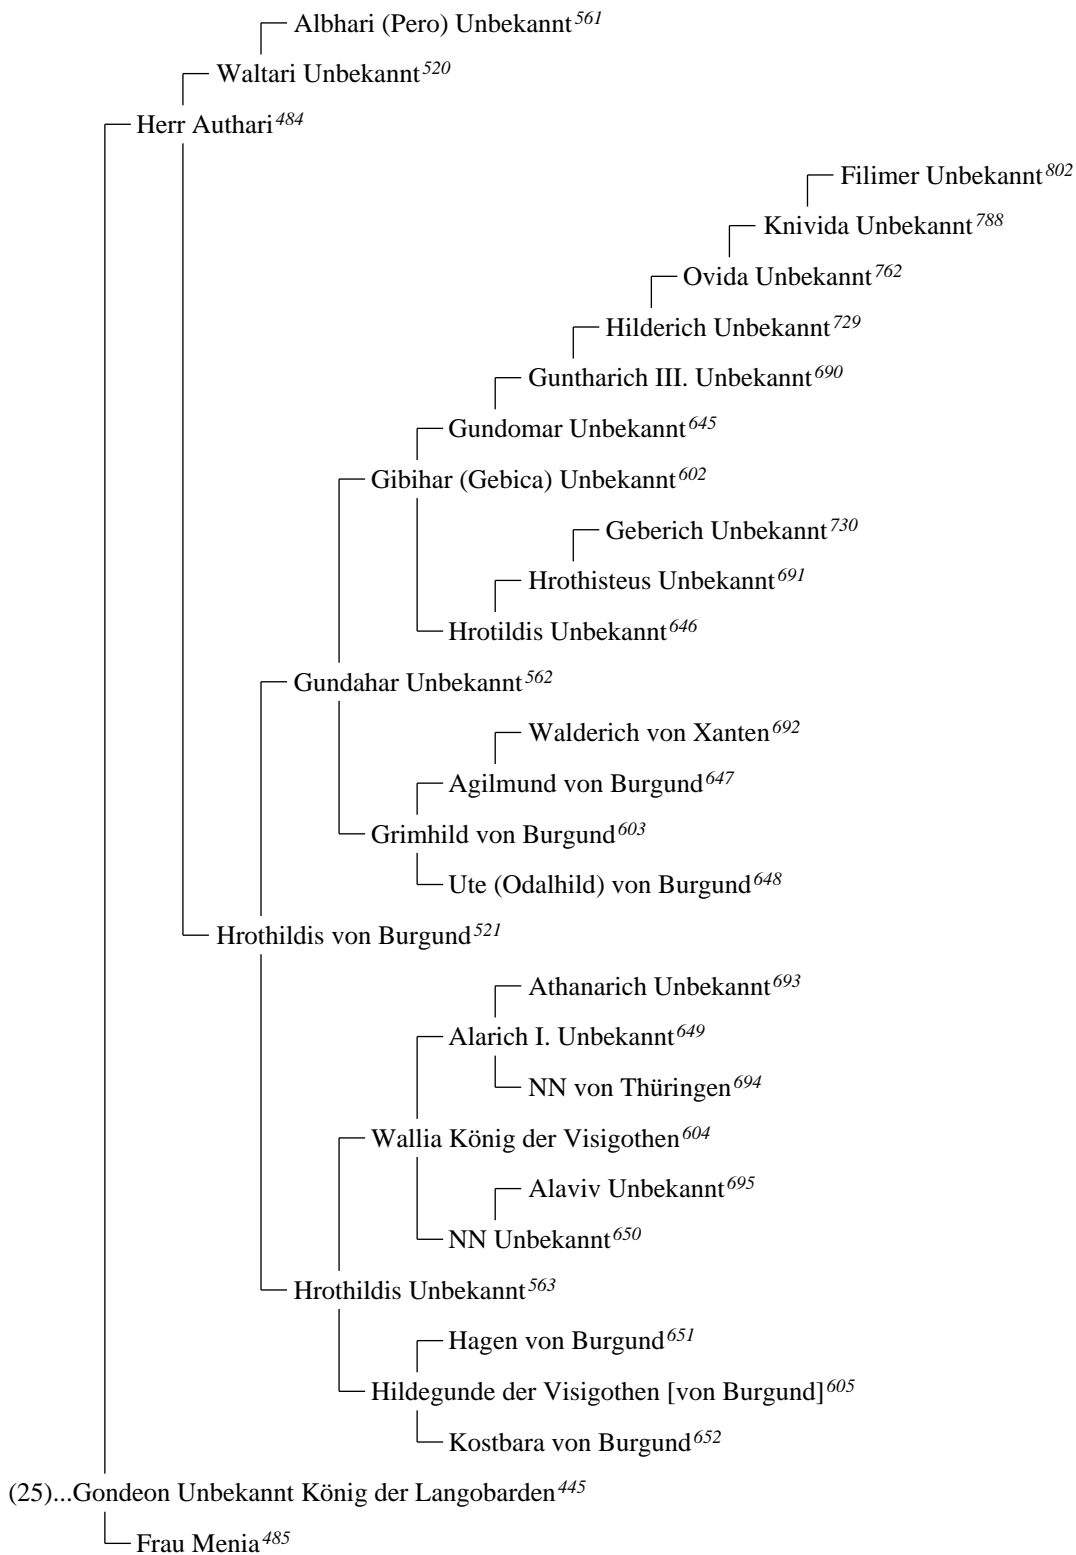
Albhari (Pero) Unbekannt$^{561}$

Waltari Unbekannt$^{520}$

Herr Authari$^{484}$

Filimer Unbekannt$^{802}$

Knivida Unbekannt$^{788}$

Ovida Unbekannt$^{762}$

Hilderich Unbekannt$^{729}$

Guntharich III. Unbekannt$^{690}$

Gundomar Unbekannt$^{645}$

Gibihar (Gebica) Unbekannt$^{602}$

Geberich Unbekannt$^{730}$

Hrothisteus Unbekannt$^{691}$

Hrotildis Unbekannt$^{646}$

Gundahar Unbekannt$^{562}$

Walderich von Xanten$^{692}$

Agilmund von Burgund$^{647}$

Grimhild von Burgund$^{603}$

Ute (Odalhild) von Burgund$^{648}$

Hrothildis von Burgund$^{521}$

Athanarich Unbekannt$^{693}$

Alarich I. Unbekannt$^{649}$

NN von Thüringen$^{694}$

Wallia König der Visigothen$^{604}$

Alaviv Unbekannt$^{695}$

NN Unbekannt$^{650}$

Hrothildis Unbekannt$^{563}$

Hagen von Burgund$^{651}$

Hildegunde der Visigothen [von Burgund]$^{605}$

Kostbara von Burgund$^{652}$

(25)...Gondeon Unbekannt König der Langobarden$^{445}$

Frau Menia$^{485}$